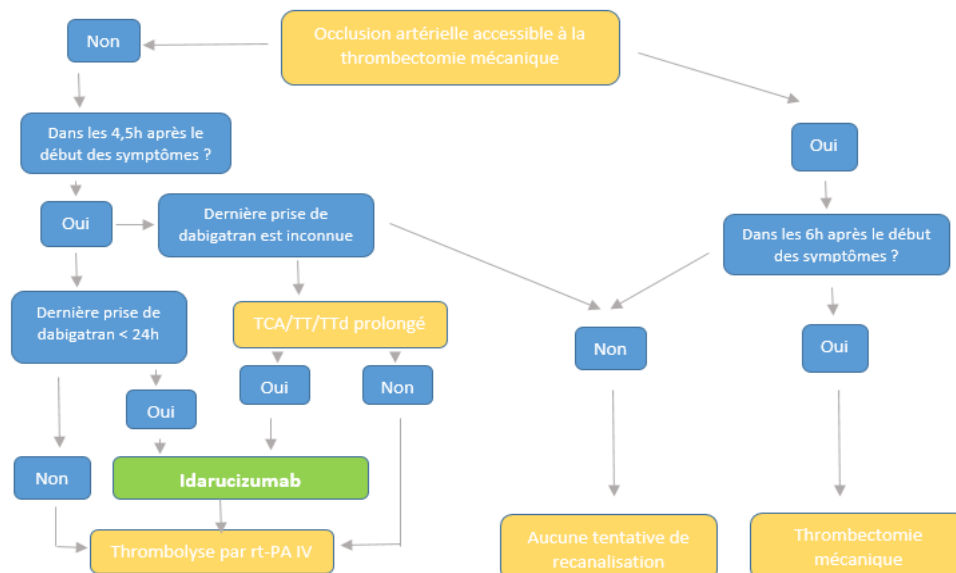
Occlusion artérielle accessible à la thrombectomie mécanique

Non

Dans les 4,5h après le début des symptômes ?

Oui

Dernière prise de dabigatran est inconnue

Dernière prise de dabigatran < 24h

TCA/TT/TTd prolongé

Oui

Non

Oui

Non

Idarucizumab

Thrombolyse par rt-PA IV

Oui

Dans les 6h après le début des symptômes ?

Non

Oui

Aucune tentative de recanalisation

Thrombectomie mécanique